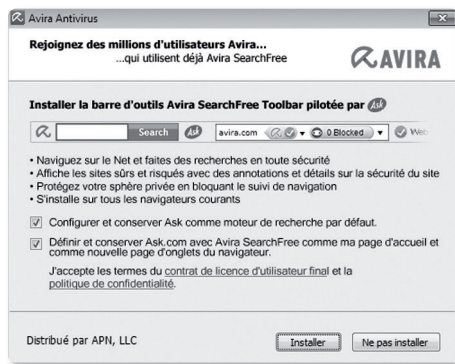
Avira Antivirus

Rejoignez des millions d'utilisateurs Avira...
...qui utilisent déjà Avira SearchFree

AVIRA

Installer la barre d'outils Avira SearchFree Toolbar pilotée par Ask

Search Ask avira.com 0 Blocked Web

• Naviguez sur le Net et faites des recherches en toute sécurité
• Affiche les sites sûrs et risqués avec des annotations et détails sur la sécurité du site
• Protégez votre sphère privée en bloquant le suivi de navigation
• S'installe sur tous les navigateurs courants

Configurer et conserver Ask comme moteur de recherche par défaut.

Définir et conserver Ask.com avec Avira SearchFree comme ma page d'accueil et comme nouvelle page d'onglets du navigateur.

J'accepte les termes du contrat de licence d'utilisateur final et la politique de confidentialité.

Distribué par APN, LLC

Installer

Ne pas installer